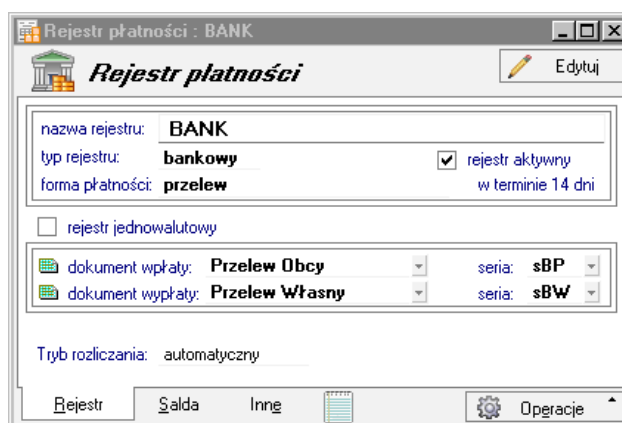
Rejestr płatności : BANK

Rejestr płatności

Edytuj

nazwa rejestru: BANK
typ rejestru: bankowy
rejestr aktywny
forma płatności: przelew
w terminie 14 dni

rejestr jednowalutowy

dokument wpłaty: Przelew Obcy
seria: sBP
dokument wypłaty: Przelew Własny
seria: sBW

Tryb rozliczania: automatyczny

Rejestr
Salda
Inne
Operacje